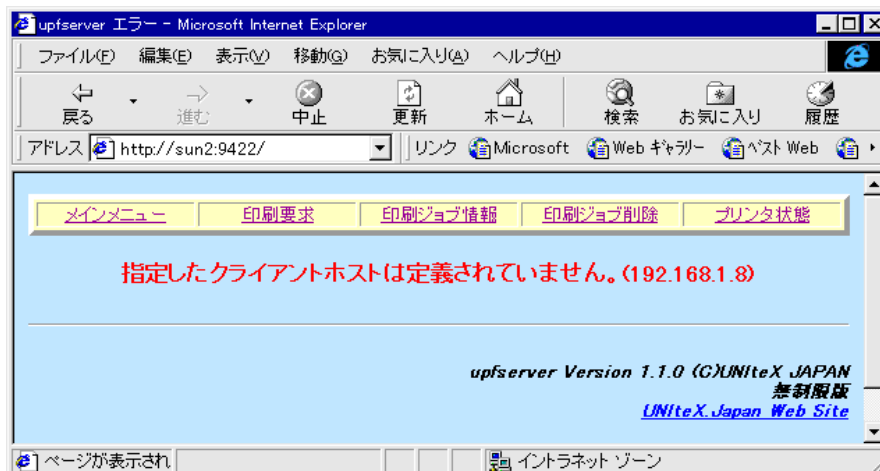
upfserver エラー - Microsoft Internet Explorer

ファイル(F) 編集(E) 表示(V) 移動(G) お気に入り(A) ヘルプ(H)

戻る 進む 中止 更新 ホーム 検索 お気に入り 履歴

アドレス http://sun2:9422/

リンク Microsoft Web ｷﾞｬﾗﾘｰ ﾍﾞｽﾄ Web

| メインメニュー | 印刷要求 | 印刷ジョブ情報 | 印刷ジョブ削除 | プリンタ状態 |
|---|---|---|---|---|

指定したクライアントホストは定義されていません。(192.168.1.8)

upfserver Version 1.1.0 (C)UNIteX JAPAN
無制限版
UNIteX.Japan Web Site

ページが表示され

イントラネット ゾーン